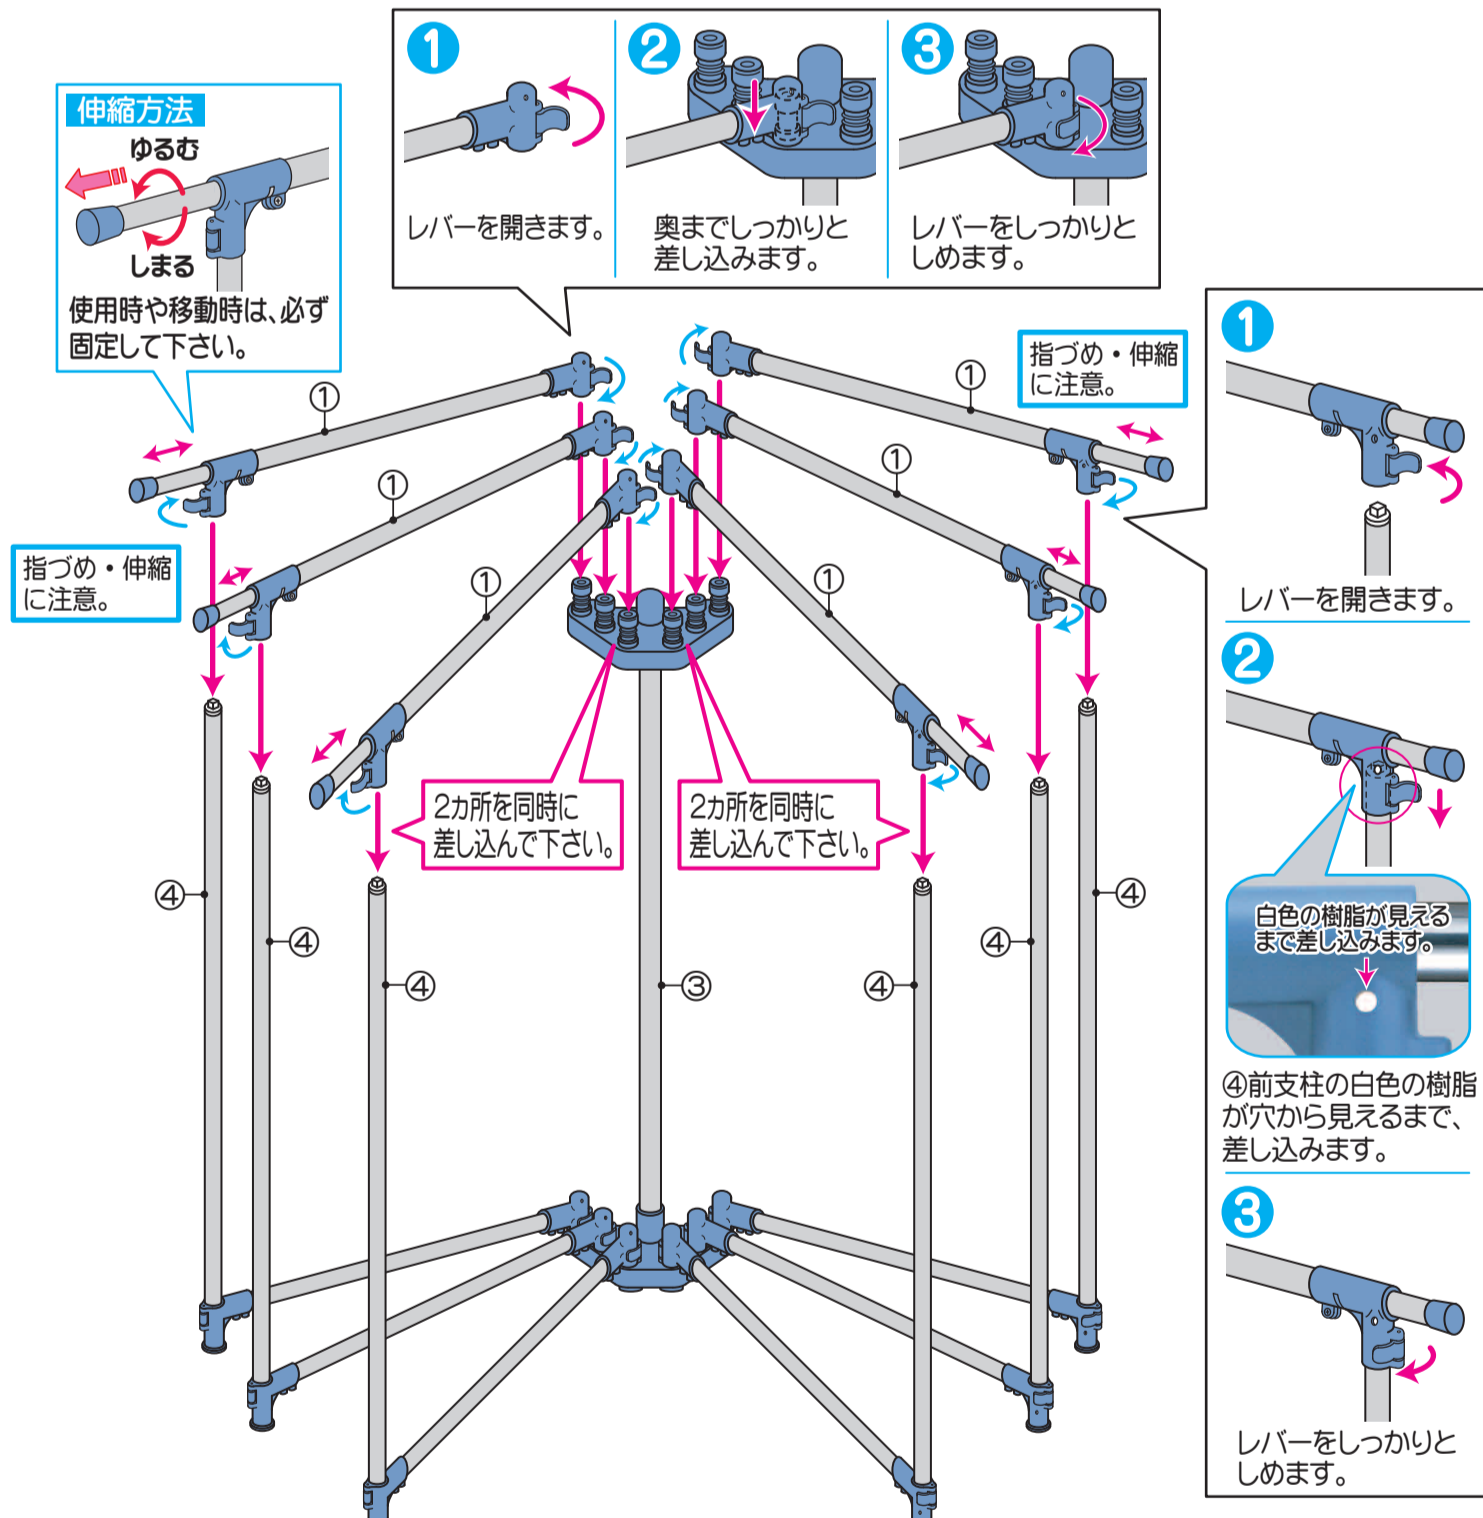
伸縮方法
ゆるむ
しまる
使用時や移動時は、必ず固定して下さい。

1
レバーを開きます。
2
奥までしっかりと差し込みます。
3
レバーをしっかりとしめます。

指づめ・伸縮に注意。

指づめ・伸縮に注意。

①
①
①
①
①
①

2カ所を同時に差し込んで下さい。
2カ所を同時に差し込んで下さい。

④
④
④
③
④
④
④

1
レバーを開きます。
2
白色の樹脂が見えるまで差し込みます。
④前支柱の白色の樹脂が穴から見えるまで、差し込みます。
3
レバーをしっかりとしめます。